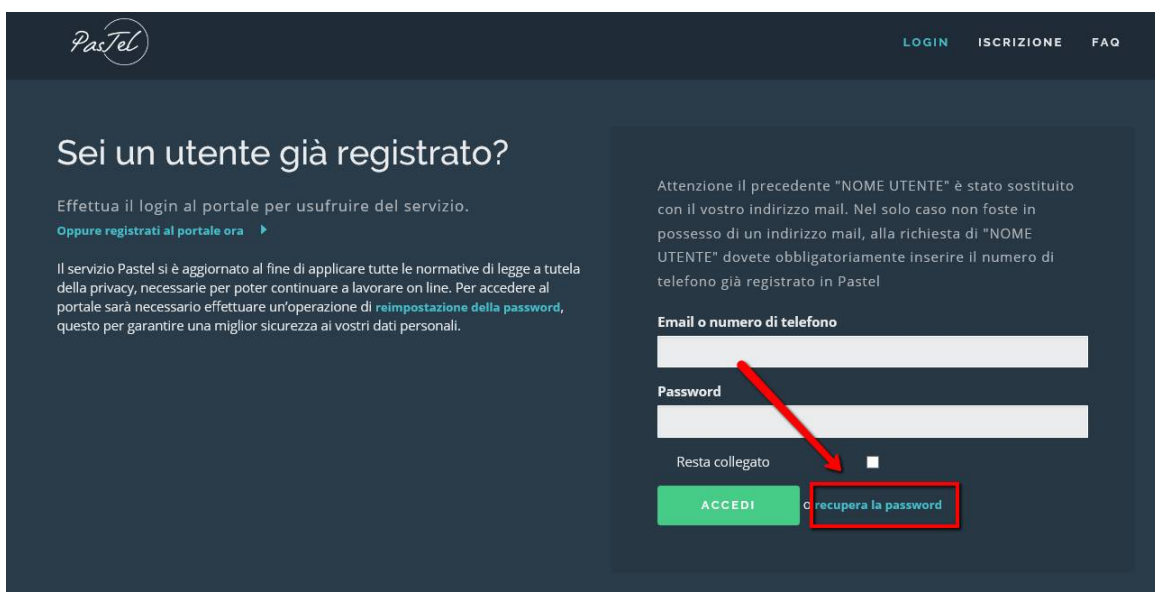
PasTel

LOGIN ISCRIZIONE FAQ

Sei un utente già registrato?

Effettua il login al portale per usufruire del servizio.

Oppure registrati al portale ora

Il servizio Pastel si è aggiornato al fine di applicare tutte le normative di legge a tutela della privacy, necessarie per poter continuare a lavorare on line. Per accedere al portale sarà necessario effettuare un'operazione di reimpostazione della password, questo per garantire una miglior sicurezza ai vostri dati personali.

Attenzione il precedente "NOME UTENTE" è stato sostituito con il vostro indirizzo mail. Nel solo caso non foste in possesso di un indirizzo mail, alla richiesta di "NOME UTENTE" dovete obbligatoriamente inserire il numero di telefono già registrato in Pastel

Email o numero di telefono

Password

Resta collegato

ACCEDI

o recupera la password